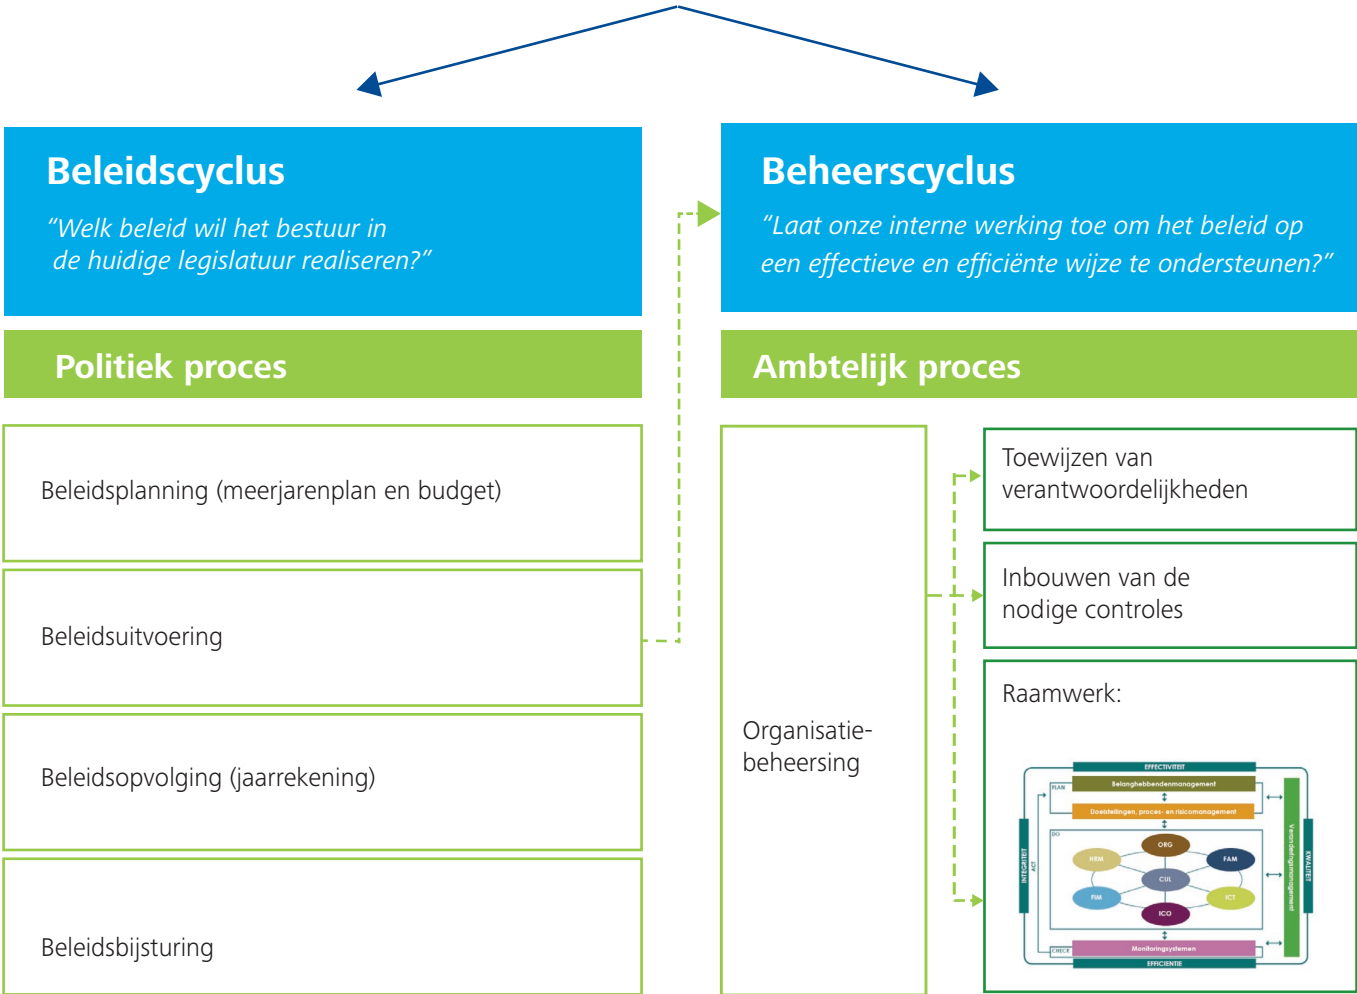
Beleidscyclus
"Welk beleid wil het bestuur in de huidige legislatuur realiseren?"

Beheerscyclus
"Laat onze interne werking toe om het beleid op een effectieve en efficiënte wijze te ondersteunen?"

Politiek proces

Ambtelijk proces

Beleidsplanning (meerjarenplan en budget)

Beleidsuitvoering

Beleidsopvolging (jaarrekening)

Beleidsbijsturing

Organisatiebeheersing

Toewijzen van verantwoordelijkheden

Inbouwen van de nodige controles

Raamwerk:

EFFECTIVITEIT
PLAN
Belanghebbendenmanagement
Doelstellingen, proces- en risicomanagement
DO
ORG
HRM
FAM
CUL
FIM
ICT
ICO
CHECK
Monitoringsystemen
EFFICIENTIE
INTEGRITEIT
ACT
KWALITEIT
Veranderingsmanagement